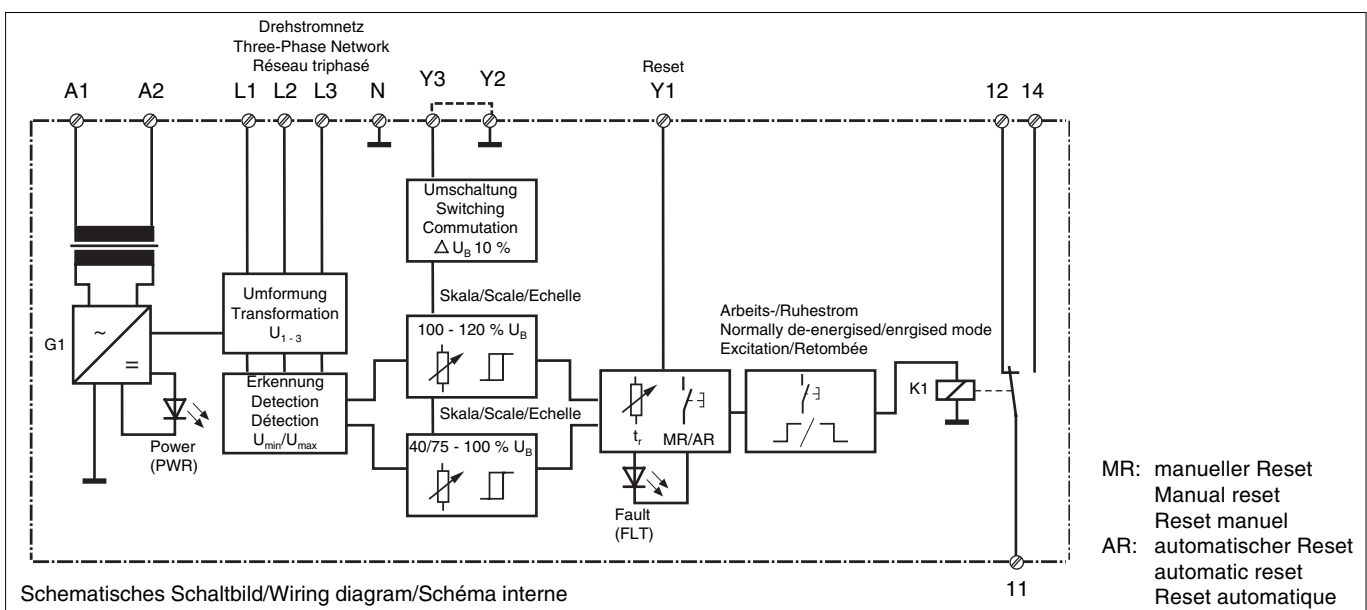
Drehstromnetz
Three-Phase Network
Réseau triphasé

Reset

A1 A2 L1 L2 L3 N Y3 Y2 Y1 12 14

Umschaltung
Switching
Commutation
$\triangle U_B$ 10 %

Skala/Scale/Echelle

Umformung
Transformation
$U_{1-3}$

G1

~
=

100 - 120 % $U_B$

Arbeits-/Ruhestrom
Normally de-energised/enrgised mode
Excitation/Retombée

Erkennung
Detection
Détection
$U_{min}/U_{max}$

Skala/Scale/Echelle

40/75 - 100 % $U_B$

$t_r$
MR/AR

K1

Power
(PWR)

Fault
(FLT)

MR: manueller Reset
Manual reset
Reset manuel
AR: automatischer Reset
automatic reset
Reset automatique

11

Schematisches Schaltbild/Wiring diagram/Schéma interne